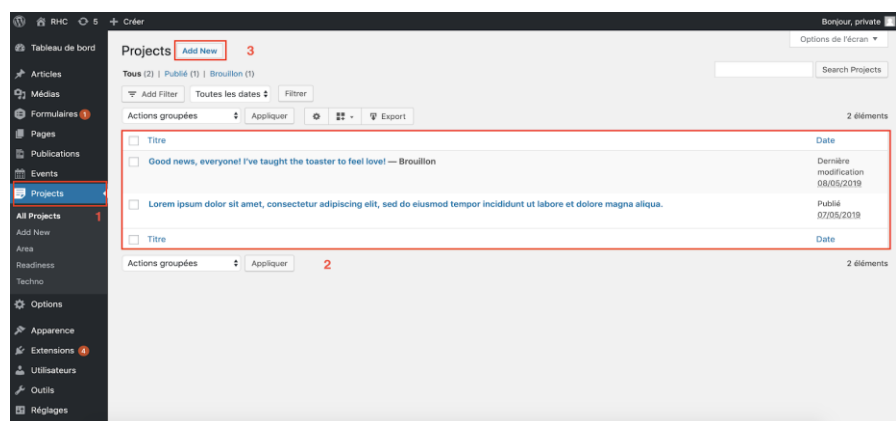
RHC 5 + Créer

Bonjour, private

Tableau de bord
Articles
Médias
Formulaires 1
Pages
Publications
Events
Projects
All Projects 1
Add New
Area
Readiness
Techno
Options
Apparence
Extensions 4
Utilisateurs
Outils
Réglages

Options de l'écran ▼

Projects Add New 3

Tous (2) | Publié (1) | Brouillon (1)

Search Projects

Add Filter Toutes les dates Filtrer

Actions groupées Appliquer Export

2 éléments

| Titre | Date |
|---|---|
| Good news, everyone! I've taught the toaster to feel love! — Brouillon | Dernière modification 08/05/2019 |
| Lorem ipsum dolor sit amet, consectetur adipiscing elit, sed do eiusmod tempor incididunt ut labore et dolore magna aliqua. | Publié 07/05/2019 |
| Titre | Date |

Actions groupées Appliquer 2

2 éléments